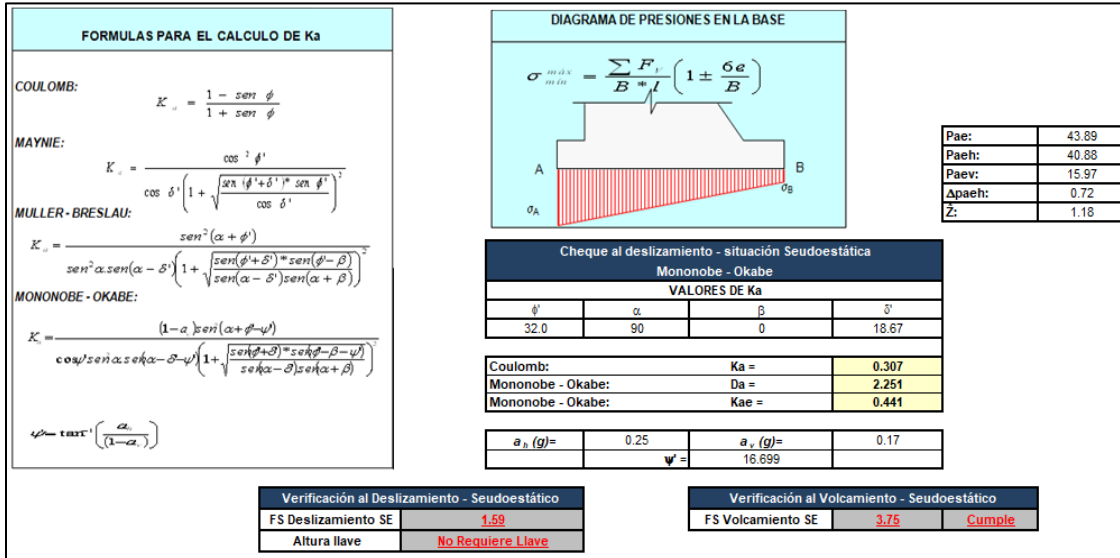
FORMULAS PARA EL CALCULO DE Ka

COULOMB:

$K_a = \frac{1 - sen\ \phi}{1 + sen\ \phi}$

MAYNIE:

$K_a = \frac{\cos^2 \phi'}{\cos \delta' \left(1 + \sqrt{\frac{sen(\phi'+\delta')*sen\ \phi'}{\cos\ \delta'}}\right)^2}$

MULLER - BRESLAU:

$K_a = \frac{sen^2(\alpha+\phi')}{sen^2\alpha\, sen(\alpha-\delta')\left(1+\sqrt{\frac{sen(\phi'+\delta')*sen(\phi'-\beta)}{sen(\alpha-\delta')sen(\alpha+\beta)}}\right)^2}$

MONONOBE - OKABE:

$K_a = \frac{(1-a_v)sen^2(\alpha+\phi-\psi')}{\cos\psi' sen\alpha\, sen(\alpha-\delta-\psi')\left(1+\sqrt{\frac{sen(\phi+\delta)*sen(\phi-\beta-\psi')}{sen(\alpha-\delta)sen(\alpha+\beta)}}\right)^2}$

$\psi = \tan^{-1}\left(\frac{a_h}{(1-a_v)}\right)$

DIAGRAMA DE PRESIONES EN LA BASE

$\sigma_{min}^{max} = \frac{\sum F_v}{B*l}\left(1 \pm \frac{6e}{B}\right)$

A

B

$\sigma_B$

$\sigma_A$

| Pae: | 43.89 |
|---|---|
| Paeh: | 40.88 |
| Paev: | 15.97 |
| Δpaeh: | 0.72 |
| Ž: | 1.18 |

Cheque al deslizamiento - situación Seudoestática
Mononobe - Okabe

VALORES DE Ka

| ϕ' | α | β | δ' |
|---|---|---|---|
| 32.0 | 90 | 0 | 18.67 |

| Coulomb: | Ka = | 0.307 |
|---|---|---|
| Mononobe - Okabe: | Da = | 2.251 |
| Mononobe - Okabe: | Kae = | 0.441 |

| $a_h$ (g)= | 0.25 | $a_v$ (g)= | 0.17 |
|---|---|---|---|
| | ψ' = | 16.699 | |

Verificación al Deslizamiento - Seudoestático

| FS Deslizamiento SE | 1.59 |
|---|---|
| Altura llave | No Requiere Llave |

Verificación al Volcamiento - Seudoestático

| FS Volcamiento SE | 3.75 | Cumple |
|---|---|---|